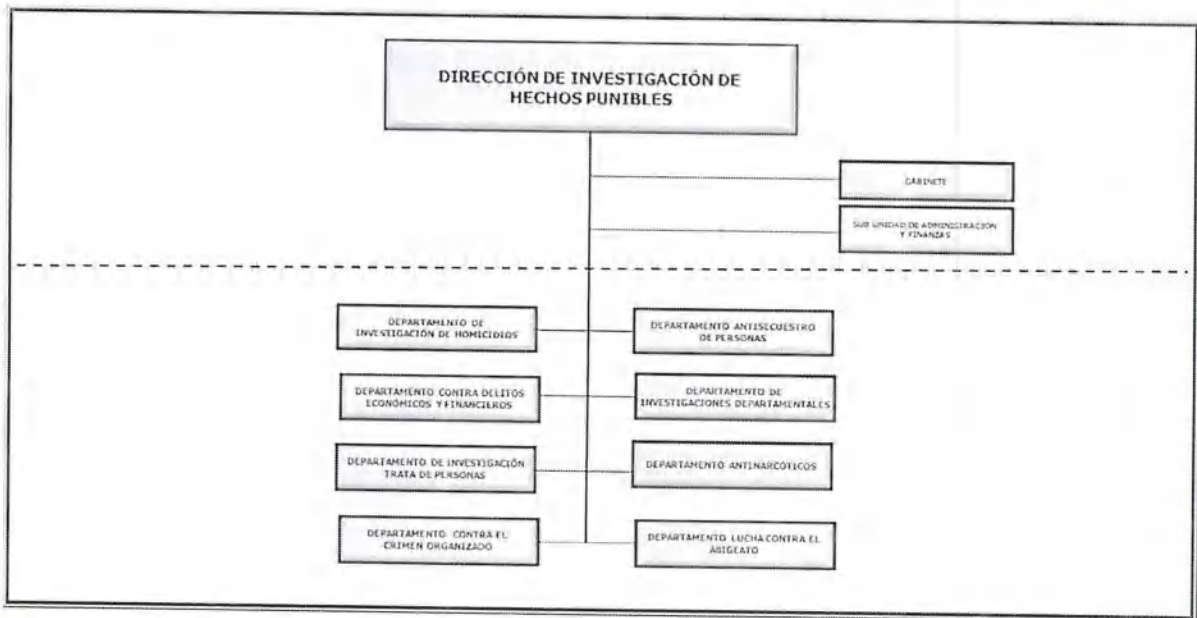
DIRECCIÓN DE INVESTIGACIÓN DE HECHOS PUNIBLES

GABINETE

SUB UNIDAD DE ADMINISTRACIÓN Y FINANZAS

DEPARTAMENTO DE INVESTIGACIÓN DE HOMICIDIOS

DEPARTAMENTO ANTISECUESTRO DE PERSONAS

DEPARTAMENTO CONTRA DELITOS ECONÓMICOS Y FINANCIEROS

DEPARTAMENTO DE INVESTIGACIONES DEPARTAMENTALES

DEPARTAMENTO DE INVESTIGACIÓN TRATA DE PERSONAS

DEPARTAMENTO ANTINARCOTICOS

DEPARTAMENTO CONTRA EL CRIMEN ORGANIZADO

DEPARTAMENTO LUCHA CONTRA EL ABIGEATO